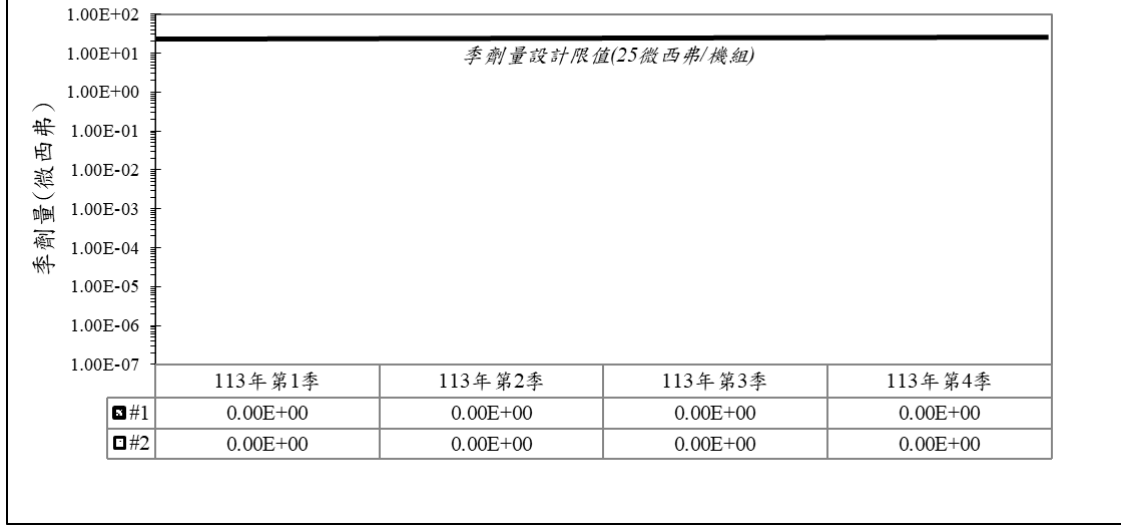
1.00E+02
1.00E+01
1.00E+00
1.00E-01
1.00E-02
1.00E-03
1.00E-04
1.00E-05
1.00E-06
1.00E-07

季劑量(微西弗)

季劑量設計限值(25微西弗/機組)

| | 113年第1季 | 113年第2季 | 113年第3季 | 113年第4季 |
|---|---|---|---|---|
| #1 | 0.00E+00 | 0.00E+00 | 0.00E+00 | 0.00E+00 |
| #2 | 0.00E+00 | 0.00E+00 | 0.00E+00 | 0.00E+00 |